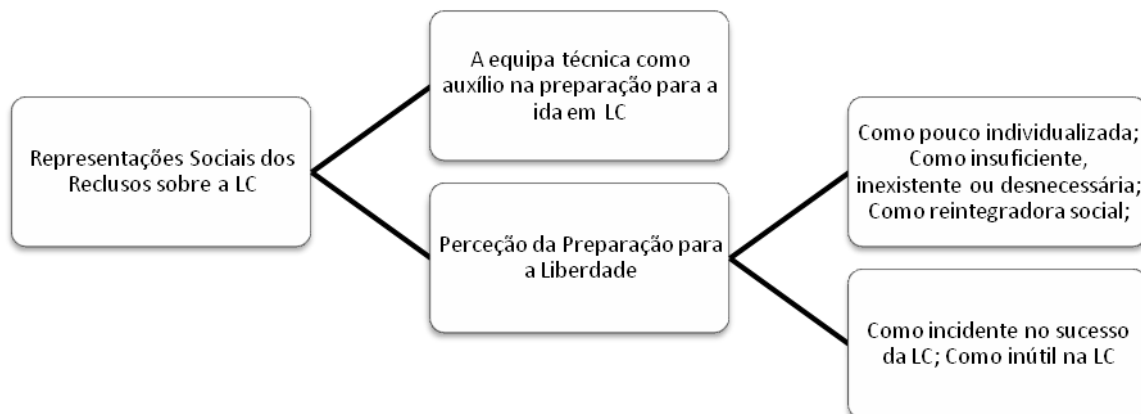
Representações Sociais dos Reclusos sobre a LC

A equipa técnica como auxílio na preparação para a ida em LC

Perceção da Preparação para a Liberdade

Como pouco individualizada; Como insuficiente, inexistente ou desnecessária; Como reintegradora social;

Como incidente no sucesso da LC; Como inútil na LC